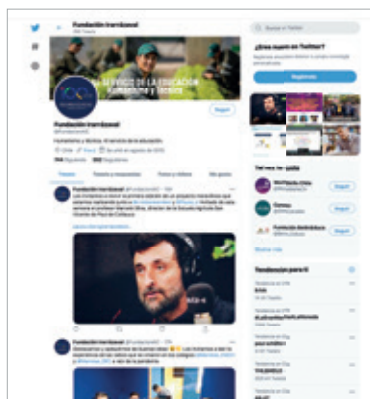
Fundación Irarrázaval

AL SERVICIO DE LA EDUCACIÓN
Humanista y Técnica

Seguir

Fundación Irarrázaval
@FundacionIrz

Humanismo y Técnica. Al servicio de la educación.

Chile · Se unió en agosto de 2015

794 Siguiendo 392 Seguidores

Tweets · Tweets y respuestas · Fotos y videos · Me gusta

Fundación Irarrázaval

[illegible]

Fundación Irarrázaval

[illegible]

Buscar en Twitter

¿Eres nuevo en Twitter?

Regístrate ahora para obtener tu propia cronología personalizada.

Regístrate

Tal vez te guste

Seguir

Seguir

Seguir

Mostrar más

Tendencias para ti

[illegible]